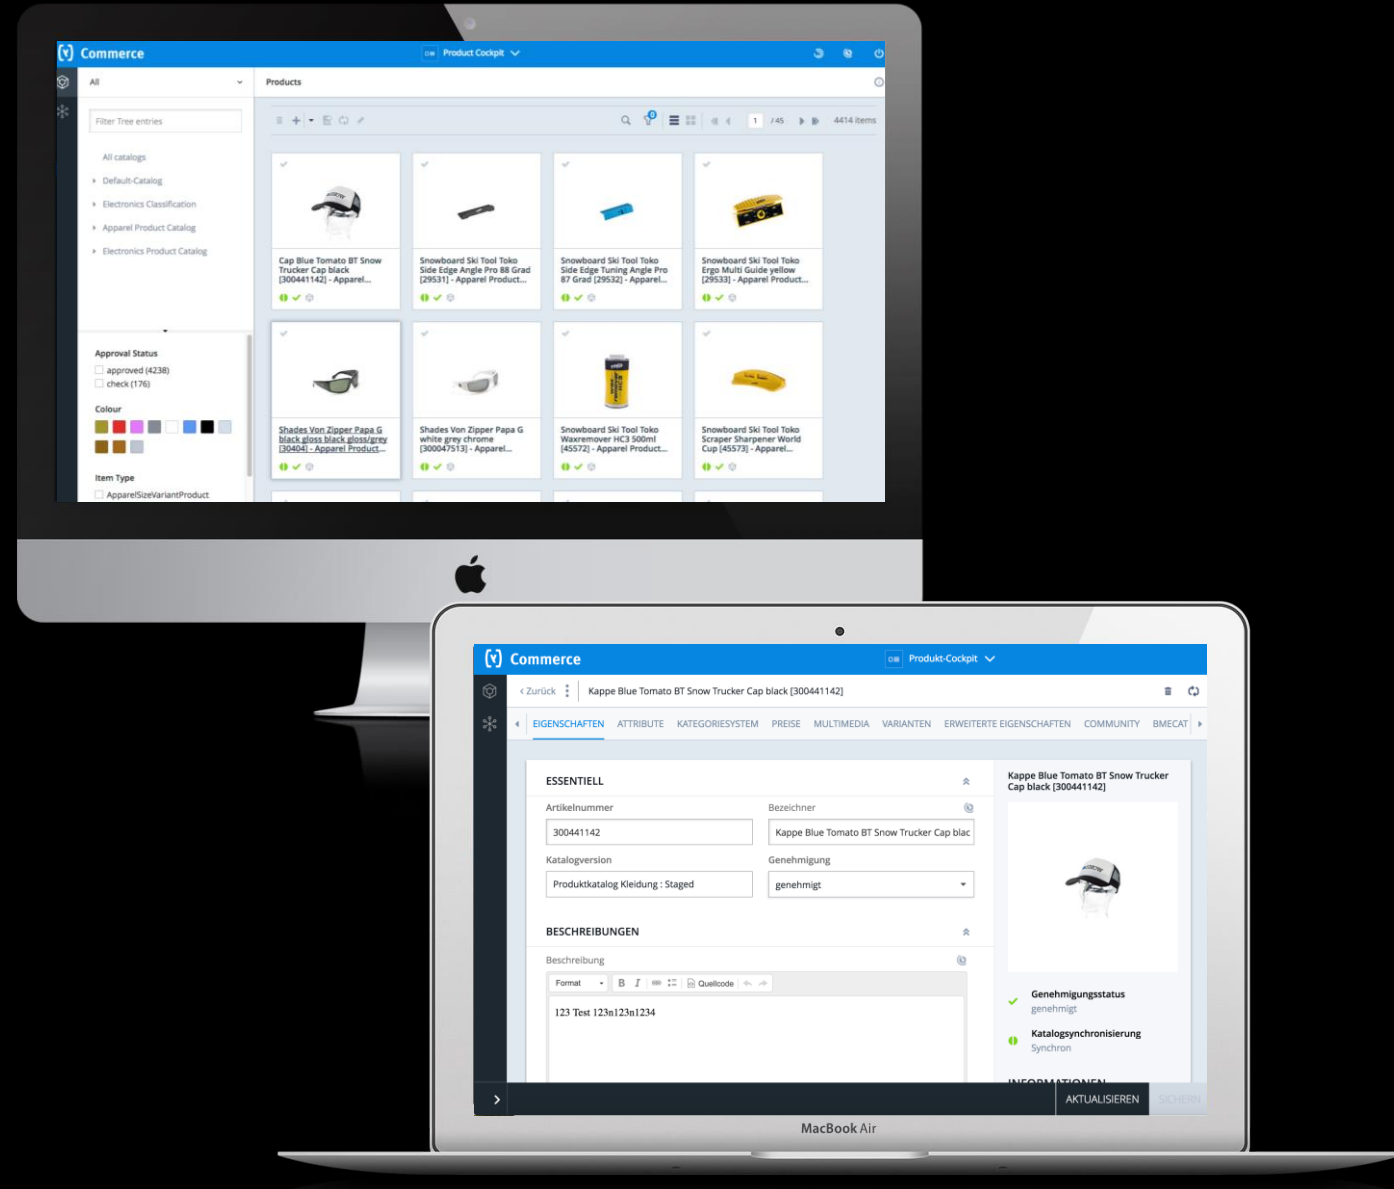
Commerce
Product Cockpit
All
Products
Filter Tree entries
All catalogs
Default-Catalog
Electronics Classification
Apparel Product Catalog
Electronics Product Catalog
1 /45 4414 items
Cap Blue Tomato BT Snow Trucker Cap black [300441142] - Apparel...
Snowboard Ski Tool Toko Side Edge Angle Pro 88 Grad [29531] - Apparel Product...
Snowboard Ski Tool Toko Side Edge Tuning Angle Pro 87 Grad [29532] - Apparel...
Snowboard Ski Tool Toko Ergo Multi Guide yellow [29533] - Apparel Product...
Approval Status
approved (4238)
check (176)
Colour
Item Type
ApparelSizeVariantProduct
Shades Von Zipper Papa G black gloss black gloss/grey [30404] - Apparel Product...
Shades Von Zipper Papa G white grey chrome [300047513] - Apparel...
Snowboard Ski Tool Toko Waxremover HC3 500ml [45572] - Apparel Product...
Snowboard Ski Tool Toko Scraper Sharpener World Cup [45573] - Apparel...

Commerce
Produkt-Cockpit
‹ Zurück
Kappe Blue Tomato BT Snow Trucker Cap black [300441142]
EIGENSCHAFTEN ATTRIBUTE KATEGORIESYSTEM PREISE MULTIMEDIA VARIANTEN ERWEITERTE EIGENSCHAFTEN COMMUNITY BMECAT
ESSENTIELL
Artikelnummer
300441142
Bezeichner
Kappe Blue Tomato BT Snow Trucker Cap blac
Katalogversion
Produktkatalog Kleidung : Staged
Genehmigung
genehmigt
BESCHREIBUNGEN
Beschreibung
Format B I Quellcode
123 Test 123n123n1234
Kappe Blue Tomato BT Snow Trucker Cap black [300441142]
Genehmigungsstatus
genehmigt
Katalogsynchronisierung
Synchron
INFORMATIONEN
AKTUALISIEREN SICHERN
MacBook Air